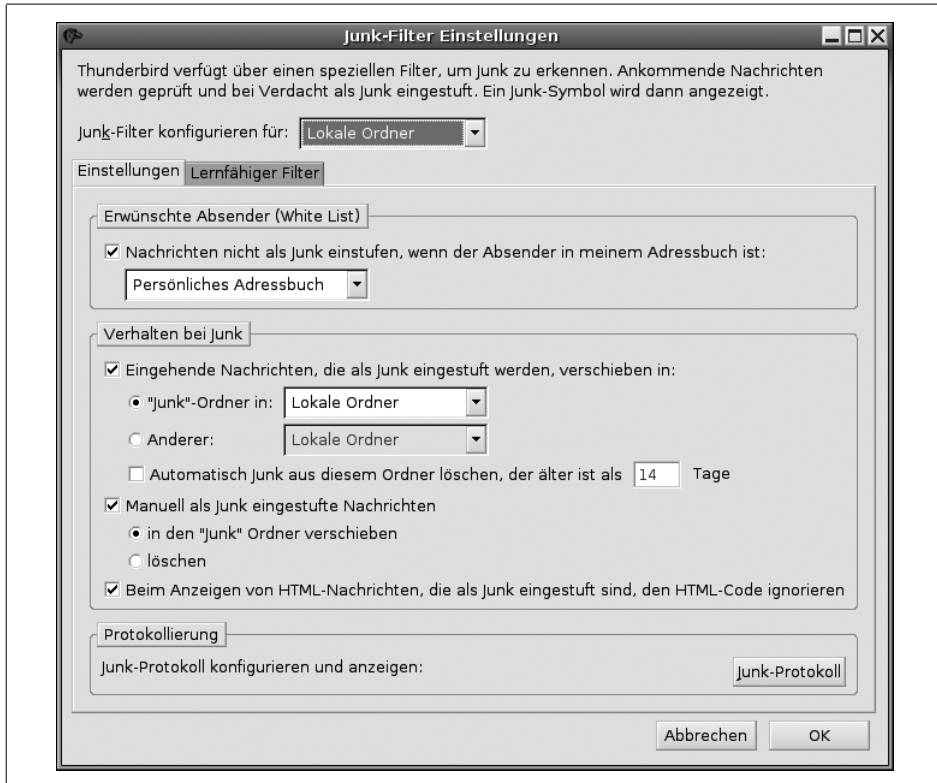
Junk-Filter Einstellungen

Thunderbird verfügt über einen speziellen Filter, um Junk zu erkennen. Ankommende Nachrichten werden geprüft und bei Verdacht als Junk eingestuft. Ein Junk-Symbol wird dann angezeigt.

Junk-Filter konfigurieren für: Lokale Ordner

Einstellungen | Lernfähiger Filter

Erwünschte Absender (White List)

☑ Nachrichten nicht als Junk einstufen, wenn der Absender in meinem Adressbuch ist:

Persönliches Adressbuch

Verhalten bei Junk

☑ Eingehende Nachrichten, die als Junk eingestuft werden, verschieben in:

◉ "Junk"-Ordner in: Lokale Ordner

○ Anderer: Lokale Ordner

☐ Automatisch Junk aus diesem Ordner löschen, der älter ist als 14 Tage

☑ Manuell als Junk eingestufte Nachrichten

◉ in den "Junk" Ordner verschieben

○ löschen

☑ Beim Anzeigen von HTML-Nachrichten, die als Junk eingestuft sind, den HTML-Code ignorieren

Protokollierung

Junk-Protokoll konfigurieren und anzeigen: Junk-Protokoll

Abbrechen OK